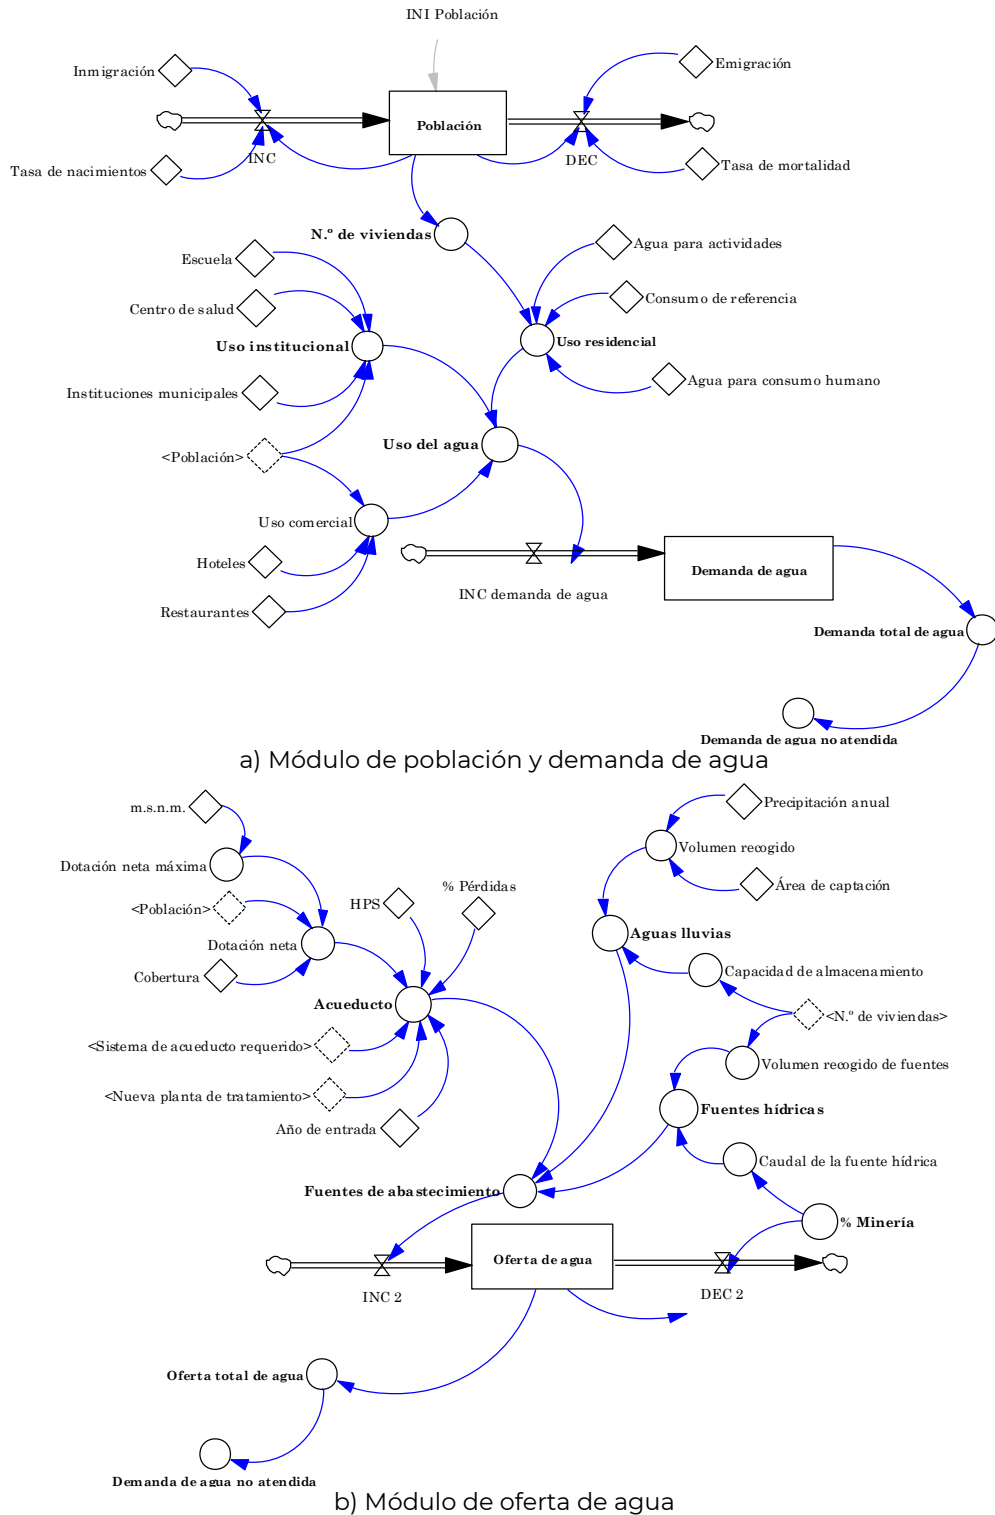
INI Población

Inmigración

Emigración

Población

INC

DEC

Tasa de nacimientos

Tasa de mortalidad

N.º de viviendas

Escuela

Agua para actividades

Consumo de referencia

Centro de salud

Uso residencial

Uso institucional

Agua para consumo humano

Instituciones municipales

Uso del agua

<Población>

Uso comercial

Hoteles

Demanda de agua

INC demanda de agua

Restaurantes

Demanda total de agua

Demanda de agua no atendida

a) Módulo de población y demanda de agua

m.s.n.m.

Precipitación anual

Volumen recogido

Dotación neta máxima

% Pérdidas

Área de captación

<Población>

HPS

Aguas lluvias

Dotación neta

Capacidad de almacenamiento

Cobertura

Acueducto

<N.º de viviendas>

<Sistema de acueducto requerido>

Volumen recogido de fuentes

<Nueva planta de tratamiento>

Fuentes hídricas

Año de entrada

Caudal de la fuente hídrica

Fuentes de abastecimiento

% Minería

Oferta de agua

INC 2

DEC 2

Oferta total de agua

Demanda de agua no atendida

b) Módulo de oferta de agua